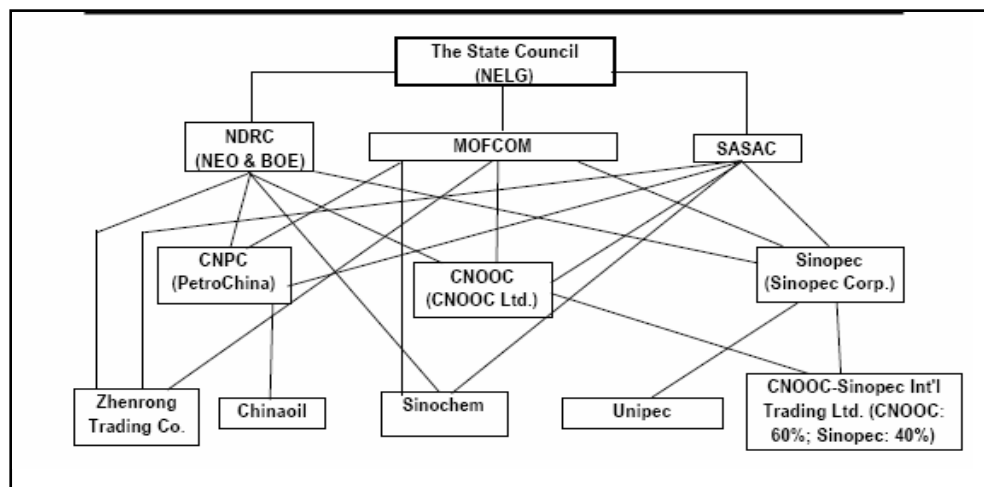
The State Council
(NELG)

NDRC
(NEO & BOE)

MOFCOM

SASAC

CNPC
(PetroChina)

CNOOC
(CNOOC Ltd.)

Sinopec
(Sinopec Corp.)

Zhenrong Trading Co.

Chinaoil

Sinochem

Unipec

CNOOC-Sinopec Int'l Trading Ltd. (CNOOC: 60%; Sinopec: 40%)